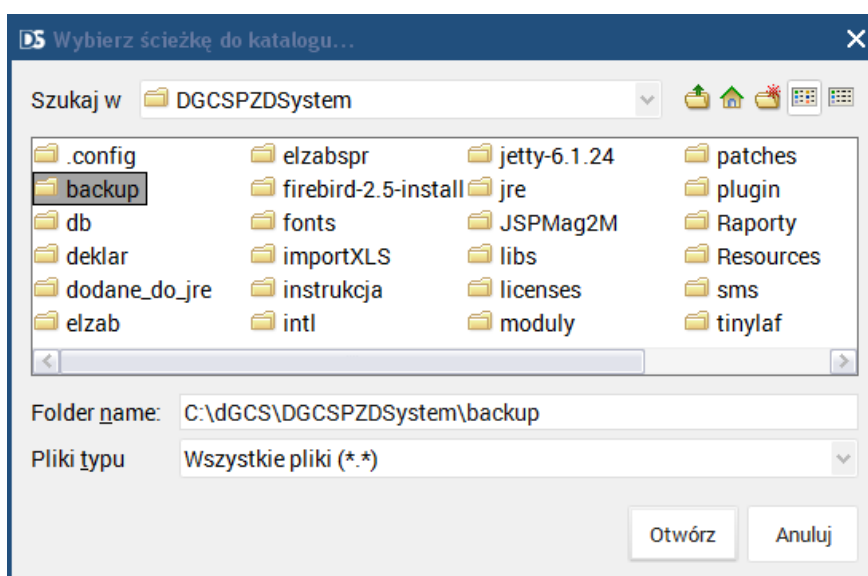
D5 Wybierz ścieżkę do katalogu...

Szukaj w DGCSPZDSystem

.config
backup
db
deklar
dodane_do_jre
elzab

elzabspr
firebird-2.5-install
fonts
importXLS
instrukcja
intl

jetty-6.1.24
jre
JSPMag2M
libs
licenses
moduly

patches
plugin
Raporty
Resources
sms
tinylaf

Folder name: C:\dGCS\DGCSPZDSystem\backup
Pliki typu Wszystkie pliki (*.*)

Otwórz
Anuluj